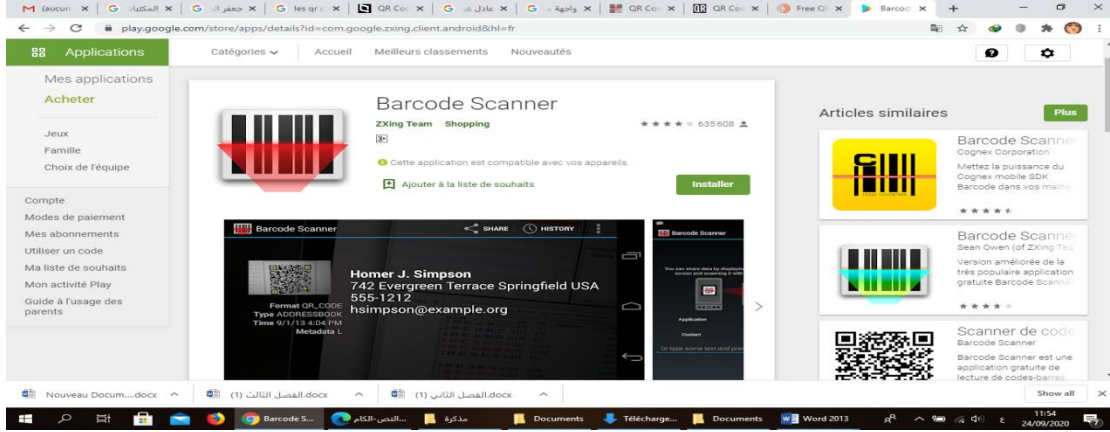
M (aucun × | G المكتبات × | G جعفر ال × | G les qr c × | QR Co × | G عادل عا × | G واجهة × | QR Co × | QR Co × | Free Q × | Barcod × | +

play.google.com/store/apps/details?id=com.google.zxing.client.android&hl=fr

Applications

Catégories Accueil Meilleurs classements Nouveautés

Mes applications
Acheter

Jeux
Famille
Choix de l'équipe

Compte
Modes de paiement
Mes abonnements
Utiliser un code
Ma liste de souhaits
Mon activité Play
Guide à l'usage des parents

Barcode Scanner
ZXing Team Shopping
★★★★ 635608
3+
Cette application est compatible avec vos appareils.
Ajouter à la liste de souhaits
Installer

Barcode Scanner SHARE HISTORY
Homer J. Simpson
742 Evergreen Terrace Springfield USA
555-1212
hsimpson@example.org
Format QR_CODE
Type ADDRESSBOOK
Time 9/1/13 4:04 PM
Metadata

Barcode Scanner
You can share data by displaying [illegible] screen and scanning it with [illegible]
Application
Contact
Or type some text and press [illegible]

Articles similaires
Plus

Barcode Scanner
Cognex Corporation
Mettez la puissance du Cognex mobile SDK Barcode dans vos mains
★★★★

Barcode Scanner
Sean Owen (of ZXing Te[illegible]
Version améliorée de la très populaire application gratuite Barcode Scanner
★★★★

Scanner de code
Barcode Scanner
Barcode Scanner est une application gratuite de lecture de codes-barres

Nouveau Docum....docx | الفصل الثالث (1).docx | الفصل الثاني (1).docx | Show all

Barcode S... | النص-الكام... | مذكرة | Documents | Télécharge... | Documents | Word 2013
11:54
24/09/2020